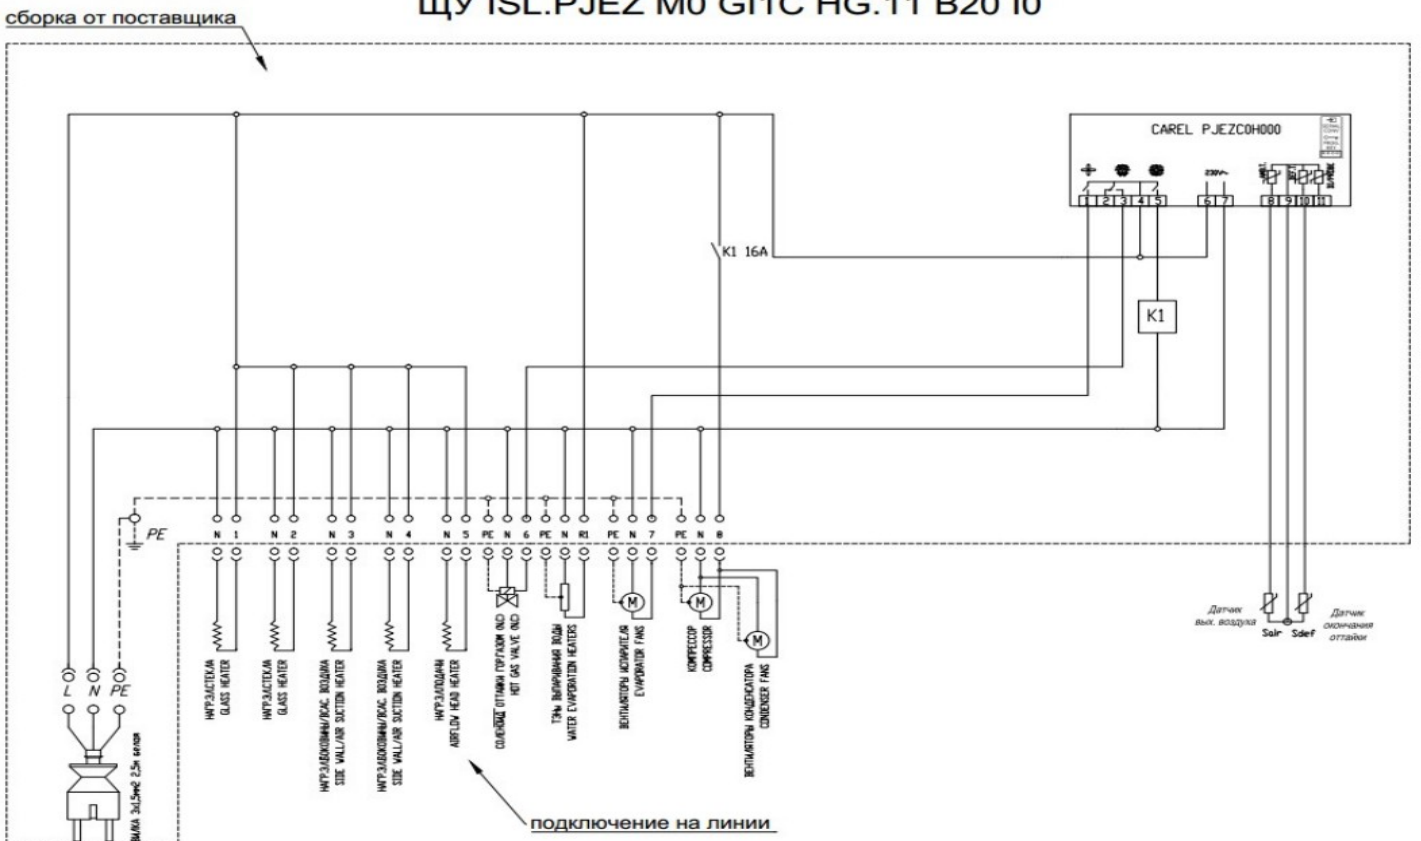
ЩУ ISL.PJEZ M0 GHC HG.11 B20 I0

сборка от поставщика

CAREL PJEZC0H000

230V~

1 2 3 4 5 6 7 8 9 10 11

K1 16A

K1

PE

N 1 N 2 N 3 N 4 N 5 PE N 6 PE N R1 PE N 7 PE N 8

НАГР.3АСТЕКЛА GLASS HEATER

НАГР.3АСТЕКЛА GLASS HEATER

НАГР.ЗАБОКОВИНЫ/ВСАС. ВОЗДУХА SIDE WALL/AIR SUCTION HEATER

НАГР.ЗАБОКОВИНЫ/ВСАС. ВОЗДУХА SIDE WALL/AIR SUCTION HEATER

НАГР.ЗАПОДАЧИ AIRFLOW HEAD HEATER

СОЛЕНОИД ОТТАЙКИ ГОР.ГАЗОМ (NO) HOT GAS VALVE (NO)

ТЭНЫ ВЫПАРИВАНИЯ ВОДЫ WATER EVAPORATION HEATERS

ВЕНТИЛЯТОРЫ ИСПАРИТЕЛЯ EVAPORATOR FANS

КОМПРЕССОР COMPRESSOR

ВЕНТИЛЯТОРЫ КОНДЕНСАТОРА CONDENSER FANS

M

M

M

Датчик вых. воздуха

Sair

Sdef

Датчик окончания оттайки

L N PE

ВИЛКА 3х1,5мм2 2,5м белая

подключение на линии